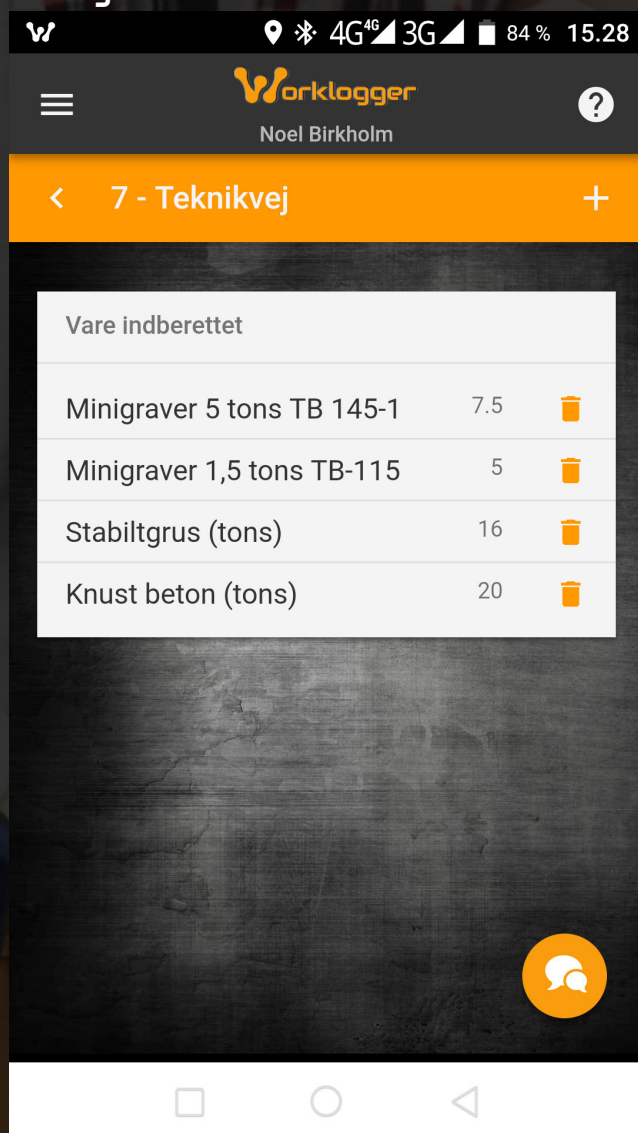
4G 4G 3G 84 % 15.28

Worklogger
Noel Birkholm

7 - Teknikvej

Vare indberettet

| | |
|---|---|
| Minigraver 5 tons TB 145-1 | 7.5 |
| Minigraver 1,5 tons TB-115 | 5 |
| Stabiltgrus (tons) | 16 |
| Knust beton (tons) | 20 |